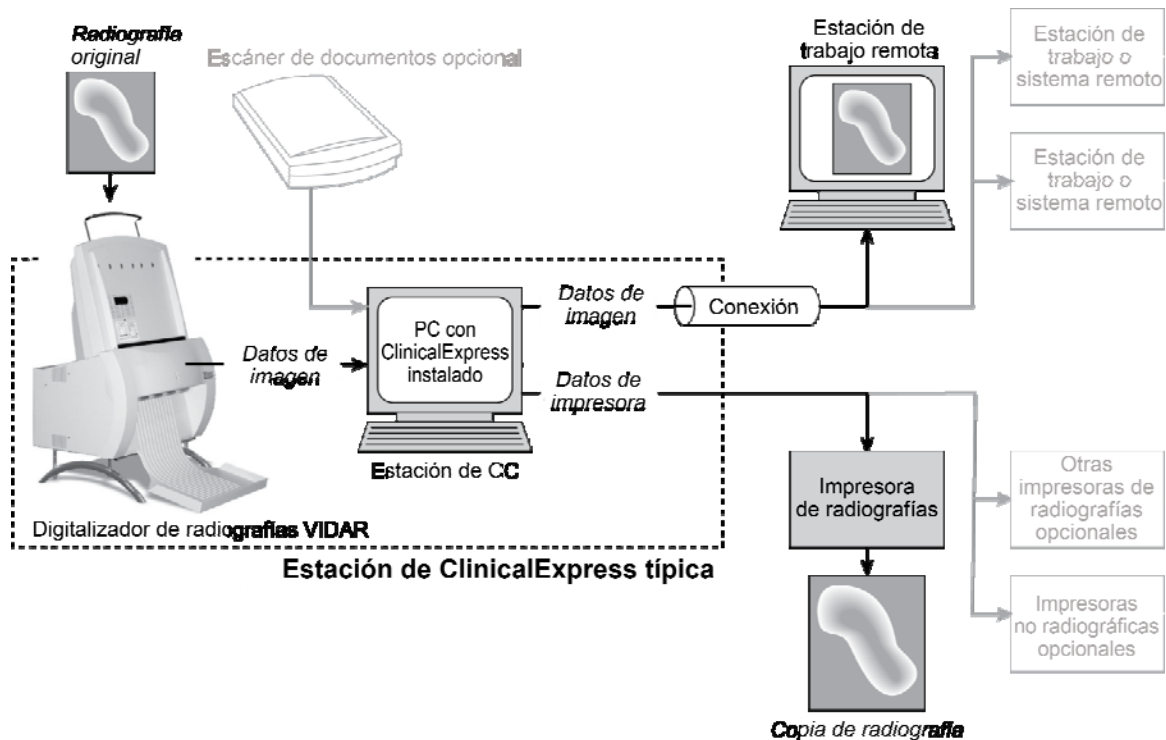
Radiografía original

Escáner de documentos opcional

Estación de trabajo remota

Estación de trabajo o sistema remoto

Estación de trabajo o sistema remoto

Datos de imagen

Conexión

PC con ClinicalExpress instalado

Datos de imagen

Datos de impresora

Estación de CC

Impresora de radiografías

Otras impresoras de radiografías opcionales

Digitalizador de radiografías VIDAR

Estación de ClinicalExpress típica

Impresoras no radiográficas opcionales

Copia de radiografía